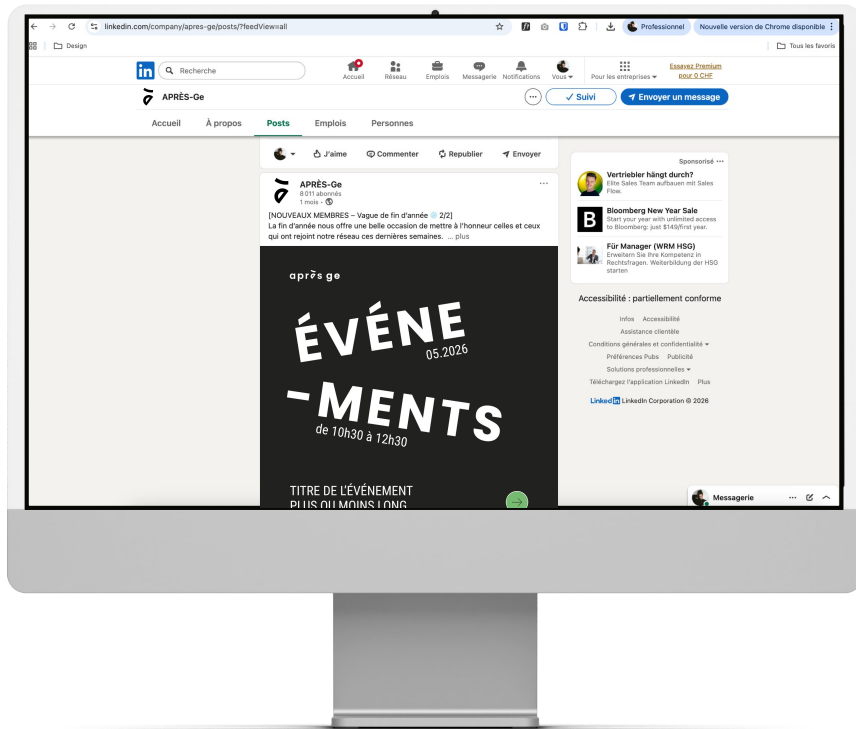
linkedin.com/company/apres-ge/posts/?feedView=all

Professionnel

Nouvelle version de Chrome disponible

Design

Tous les favoris

in

Recherche

Accueil

Réseau

Emplois

Messagerie

Notifications

Vous

Pour les entreprises

Essayez Premium pour 0 CHF

APRÈS-Ge

Suivi

Envoyer un message

Accueil

À propos

Posts

Emplois

Personnes

J'aime

Commenter

Republier

Envoyer

APRÈS-Ge
8 011 abonnés
1 mois •

[NOUVEAUX MEMBRES – Vague de fin d'année 2/2]
La fin d'année nous offre une belle occasion de mettre à l'honneur celles et ceux qui ont rejoint notre réseau ces dernières semaines. ... plus

après ge

ÉVÉNE
05.2026
-MENTS
de 10h30 à 12h30

TITRE DE L'ÉVÉNEMENT
PLUS OU MOINS LONG

Sponsorisé

Vertriebler hängt durch?
Elite Sales Team aufbauen mit Sales Flow.

Bloomberg New Year Sale
Start your year with unlimited access to Bloomberg; just $149/first year.

Für Manager (WRM HSG)
Erweitern Sie Ihre Kompetenz in Rechtsfragen. Weiterbildung der HSG starten

Accessibilité : partiellement conforme

Infos Accessibilité
Assistance clientèle
Conditions générales et confidentialité
Préférences Pubs Publicité
Solutions professionnelles
Téléchargez l'application LinkedIn Plus
LinkedIn LinkedIn Corporation © 2026

Messagerie